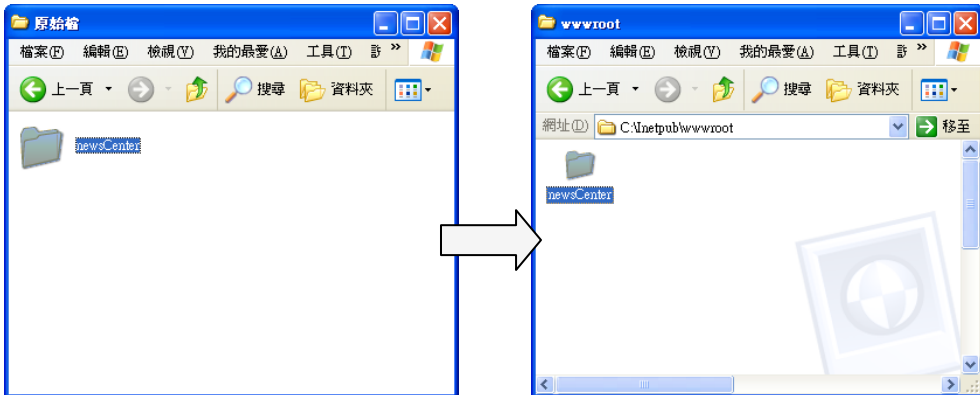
原始檔

檔案(F) 編輯(E) 檢視(V) 我的最愛(A) 工具(T) 說 »

上一頁 搜尋 資料夾

newsCenter

wwwroot

檔案(F) 編輯(E) 檢視(V) 我的最愛(A) 工具(T) 說 »

上一頁 搜尋 資料夾

網址(D) C:\Inetpub\wwwroot 移至

newsCenter